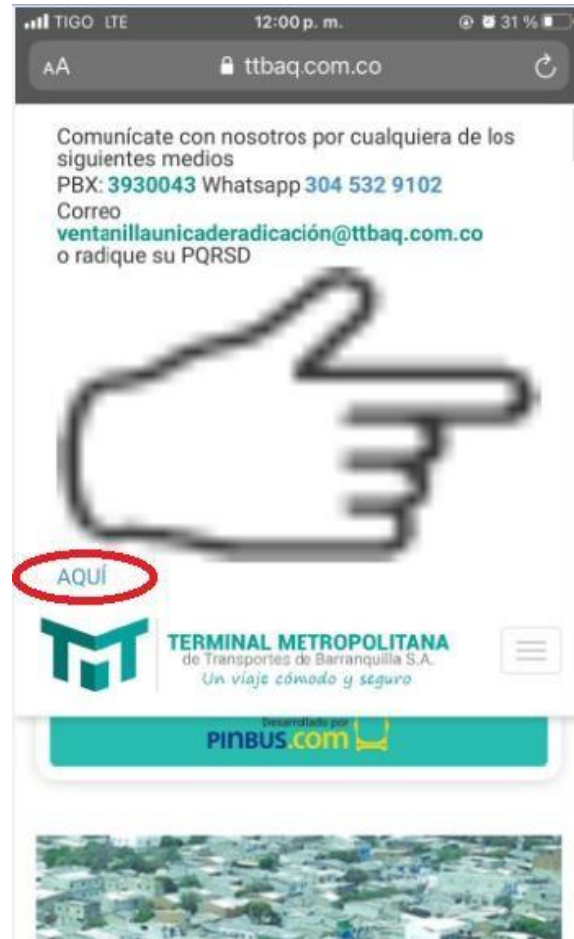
TIGO LTE 12:00 p. m. 31 %

AA ttbaq.com.co

Comunícate con nosotros por cualquiera de los siguientes medios
PBX: 3930043 Whatsapp 304 532 9102
Correo
ventanillaunicaderadicación@ttbaq.com.co
o radique su PQRSD

AQUÍ

TERMINAL METROPOLITANA
de Transportes de Barranquilla S.A.
Un viaje cómodo y seguro

Desarrollado por
PINBUS.com